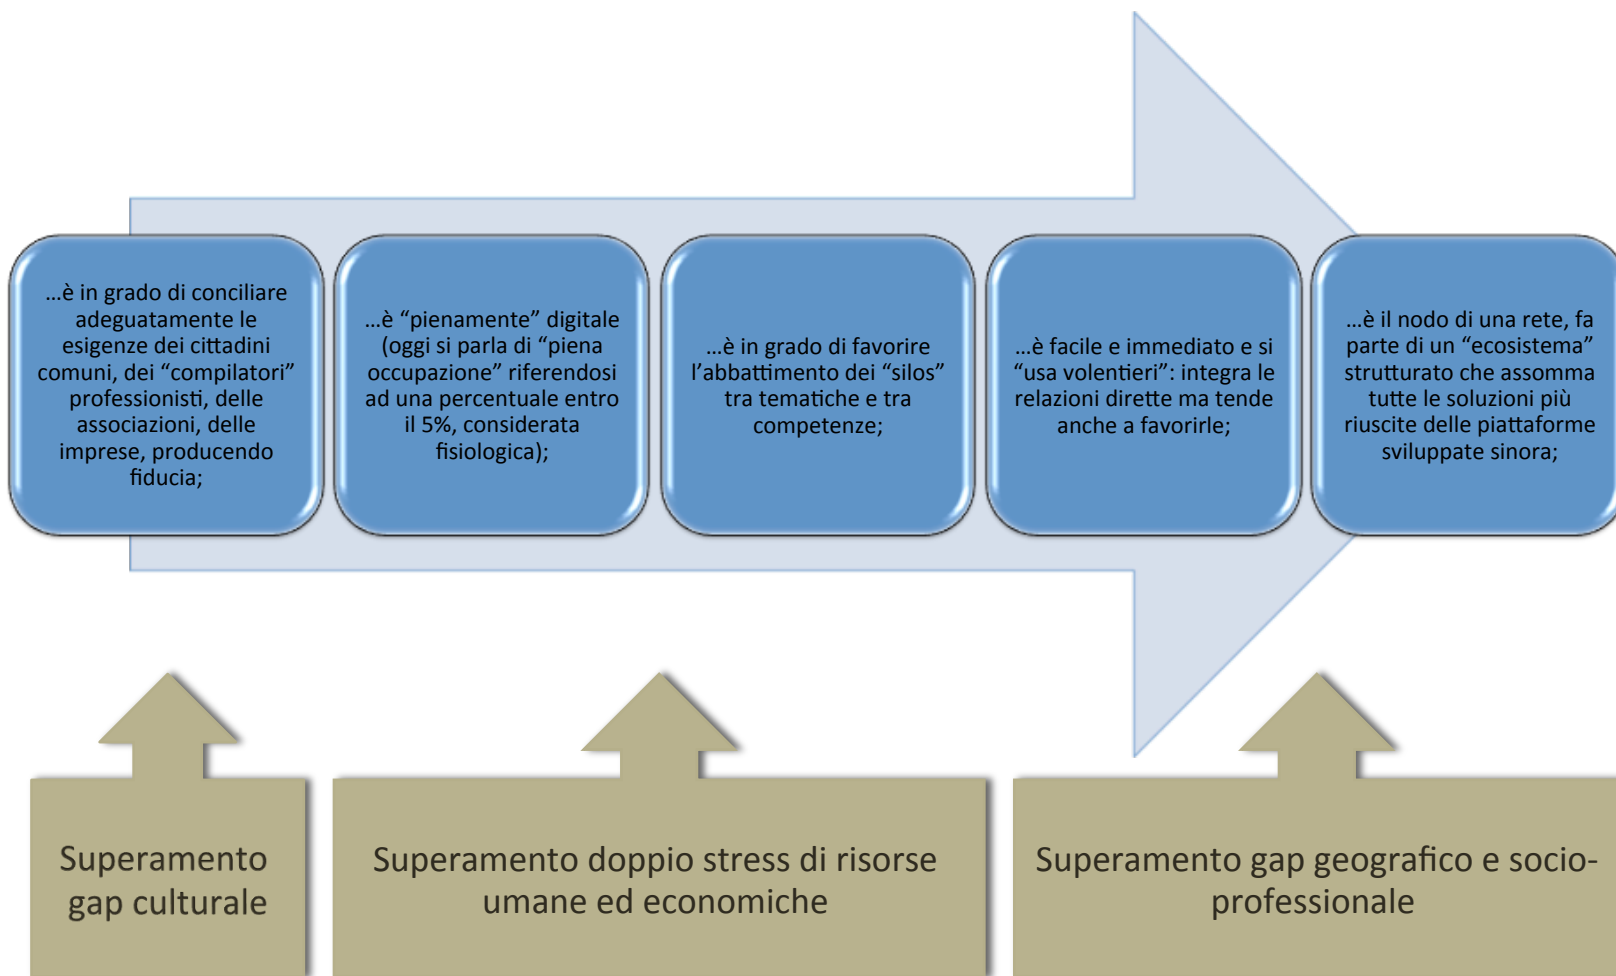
…è in grado di conciliare adeguatamente le esigenze dei cittadini comuni, dei “compilatori” professionisti, delle associazioni, delle imprese, producendo fiducia;

…è “pienamente” digitale (oggi si parla di “piena occupazione” riferendosi ad una percentuale entro il 5%, considerata fisiologica);

…è in grado di favorire l’abbattimento dei “silos” tra tematiche e tra competenze;

…è facile e immediato e si “usa volentieri”: integra le relazioni dirette ma tende anche a favorirle;

…è il nodo di una rete, fa parte di un “ecosistema” strutturato che assomma tutte le soluzioni più riuscite delle piattaforme sviluppate sinora;

Superamento gap culturale

Superamento doppio stress di risorse umane ed economiche

Superamento gap geografico e socio-professionale